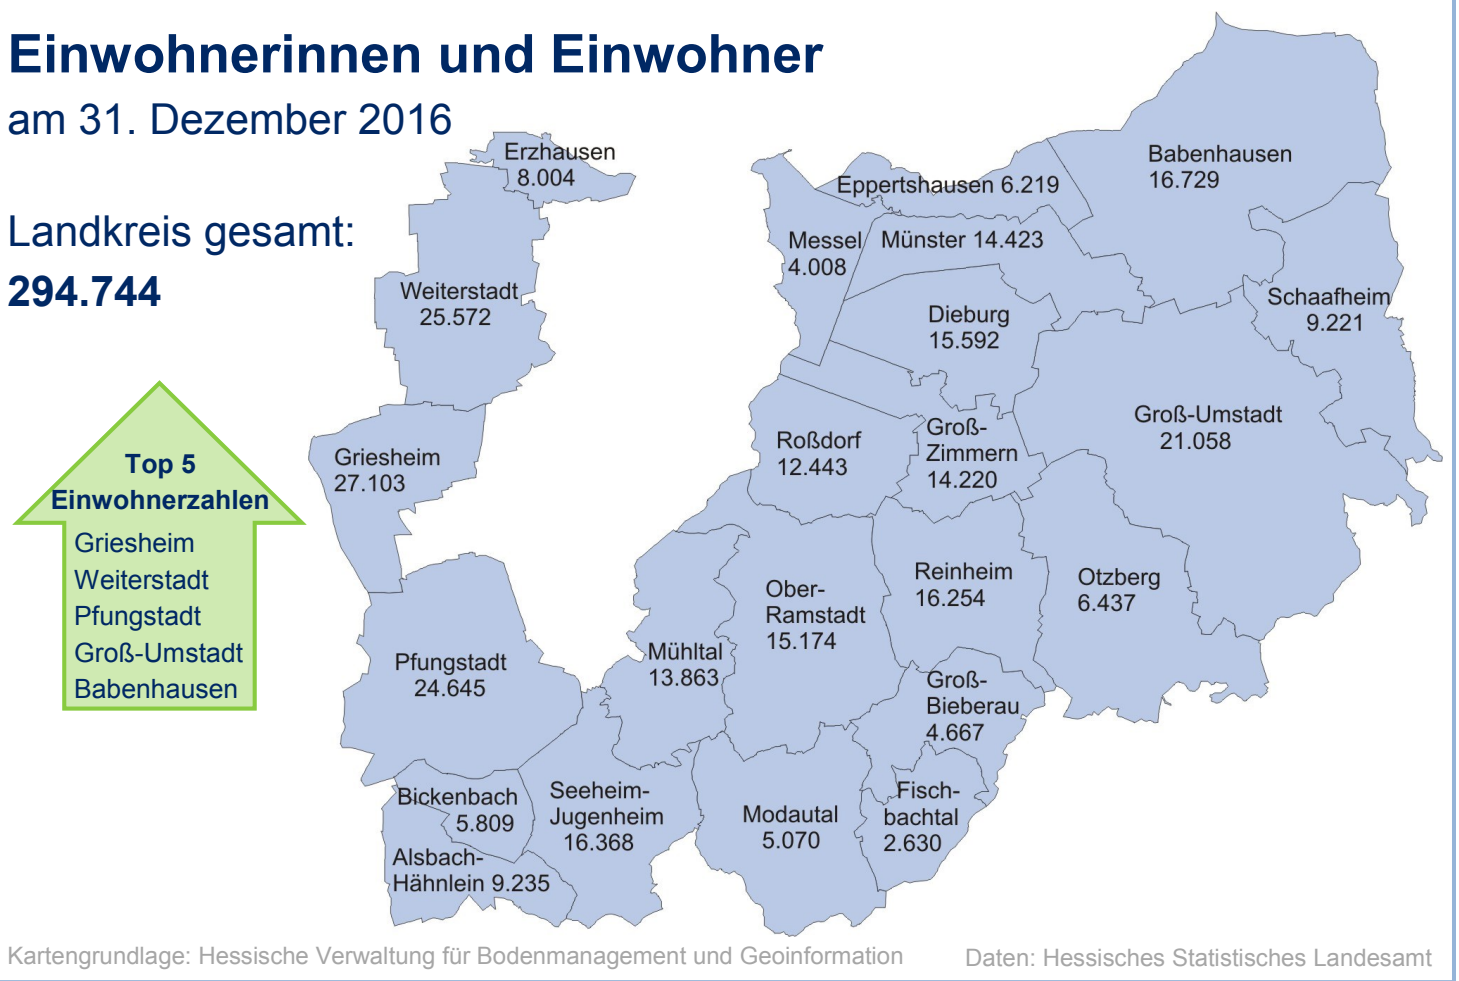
Einwohnerinnen und Einwohner

am 31. Dezember 2016

Landkreis gesamt:

294.744

Top 5 Einwohnerzahlen

Griesheim
Weiterstadt
Pfungstadt
Groß-Umstadt
Babenhausen

Erzhausen 8.004

Weiterstadt 25.572

Griesheim 27.103

Pfungstadt 24.645

Bickenbach 5.809

Alsbach-Hähnlein 9.235

Seeheim-Jugenheim 16.368

Mühltal 13.863

Modautal 5.070

Ober-Ramstadt 15.174

Roßdorf 12.443

Messel 4.008

Eppertshausen 6.219

Münster 14.423

Babenhausen 16.729

Schaafheim 9.221

Dieburg 15.592

Groß-Zimmern 14.220

Groß-Umstadt 21.058

Reinheim 16.254

Otzberg 6.437

Groß-Bieberau 4.667

Fisch-bachtal 2.630

Kartengrundlage: Hessische Verwaltung für Bodenmanagement und Geoinformation

Daten: Hessisches Statistisches Landesamt